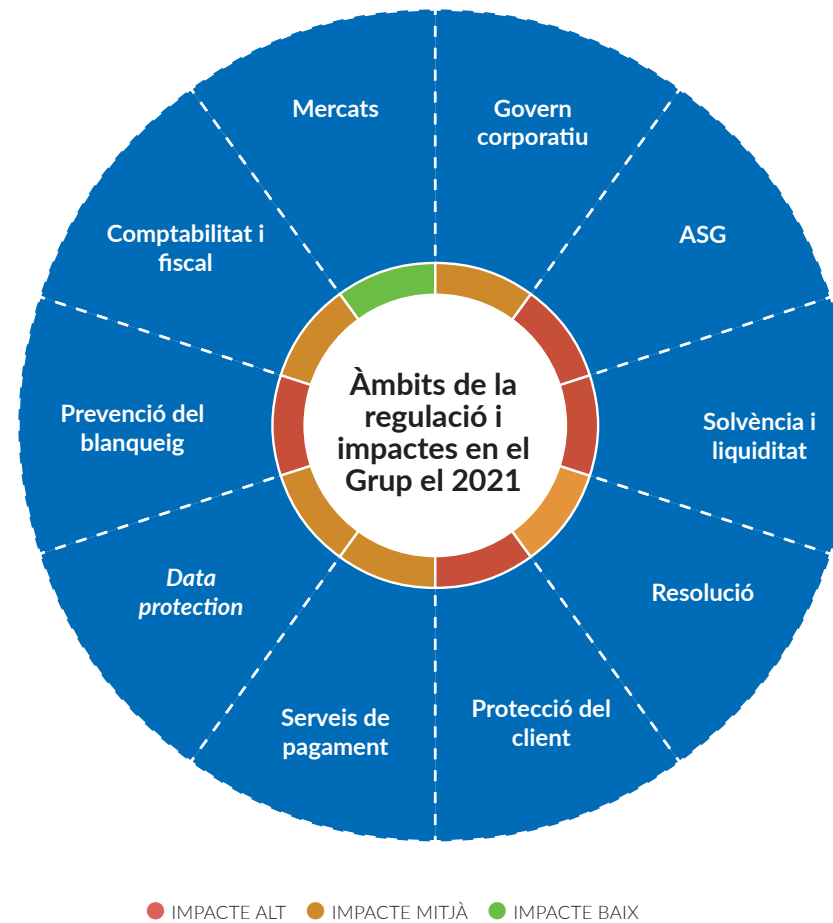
Àmbits de la regulació i impactes en el Grup el 2021

Mercats

Govern corporatiu

ASG

Solvència i liquiditat

Resolució

Protecció del client

Serveis de pagament

*Data protection*

Prevenció del blanqueig

Comptabilitat i fiscal

IMPACTE ALT IMPACTE MITJÀ IMPACTE BAIX